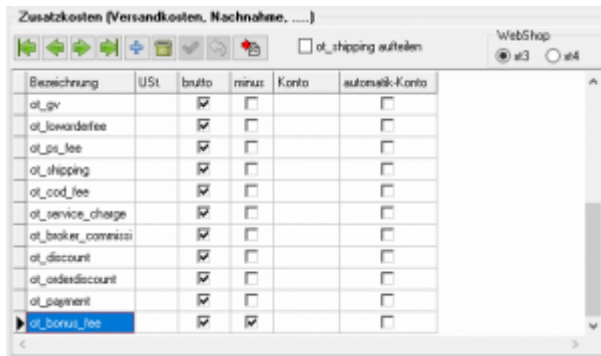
Zusatzkosten (Versandkosten, Nachnahme, .....)

ot_shipping aufteilen

WebShop
xt3 xt4

| Bezeichnung | USt. | brutto | minus | Konto | automatik-Konto |
|---|---|---|---|---|---|
| ot_gv | | ☑ | ☐ | | ☐ |
| ot_loworderfee | | ☑ | ☐ | | ☐ |
| ot_ps_fee | | ☑ | ☐ | | ☐ |
| ot_shipping | | ☑ | ☐ | | ☐ |
| ot_cod_fee | | ☑ | ☐ | | ☐ |
| ot_service_charge | | ☑ | ☐ | | ☐ |
| ot_broker_commissi | | ☑ | ☐ | | ☐ |
| ot_discount | | ☑ | ☐ | | ☐ |
| ot_orderdiscount | | ☑ | ☐ | | ☐ |
| ot_payment | | ☑ | ☐ | | ☐ |
| ot_bonus_fee | | ☑ | ☑ | | ☐ |